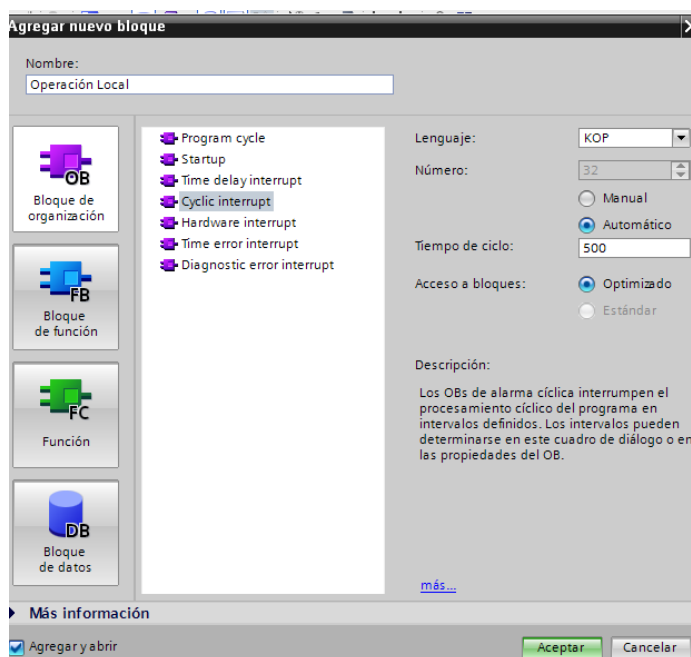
Agregar nuevo bloque

Nombre:
Operación Local

OB
Bloque de organización

FB
Bloque de función

FC
Función

DB
Bloque de datos

Program cycle
Startup
Time delay interrupt
Cyclic interrupt
Hardware interrupt
Time error interrupt
Diagnostic error interrupt

Lenguaje: KOP
Número: 32
Manual
Automático
Tiempo de ciclo: 500
Acceso a bloques: Optimizado
Estándar

Descripción:
Los OBs de alarma cíclica interrumpen el procesamiento cíclico del programa en intervalos definidos. Los intervalos pueden determinarse en este cuadro de diálogo o en las propiedades del OB.

más...

Más información

Agregar y abrir
Aceptar
Cancelar